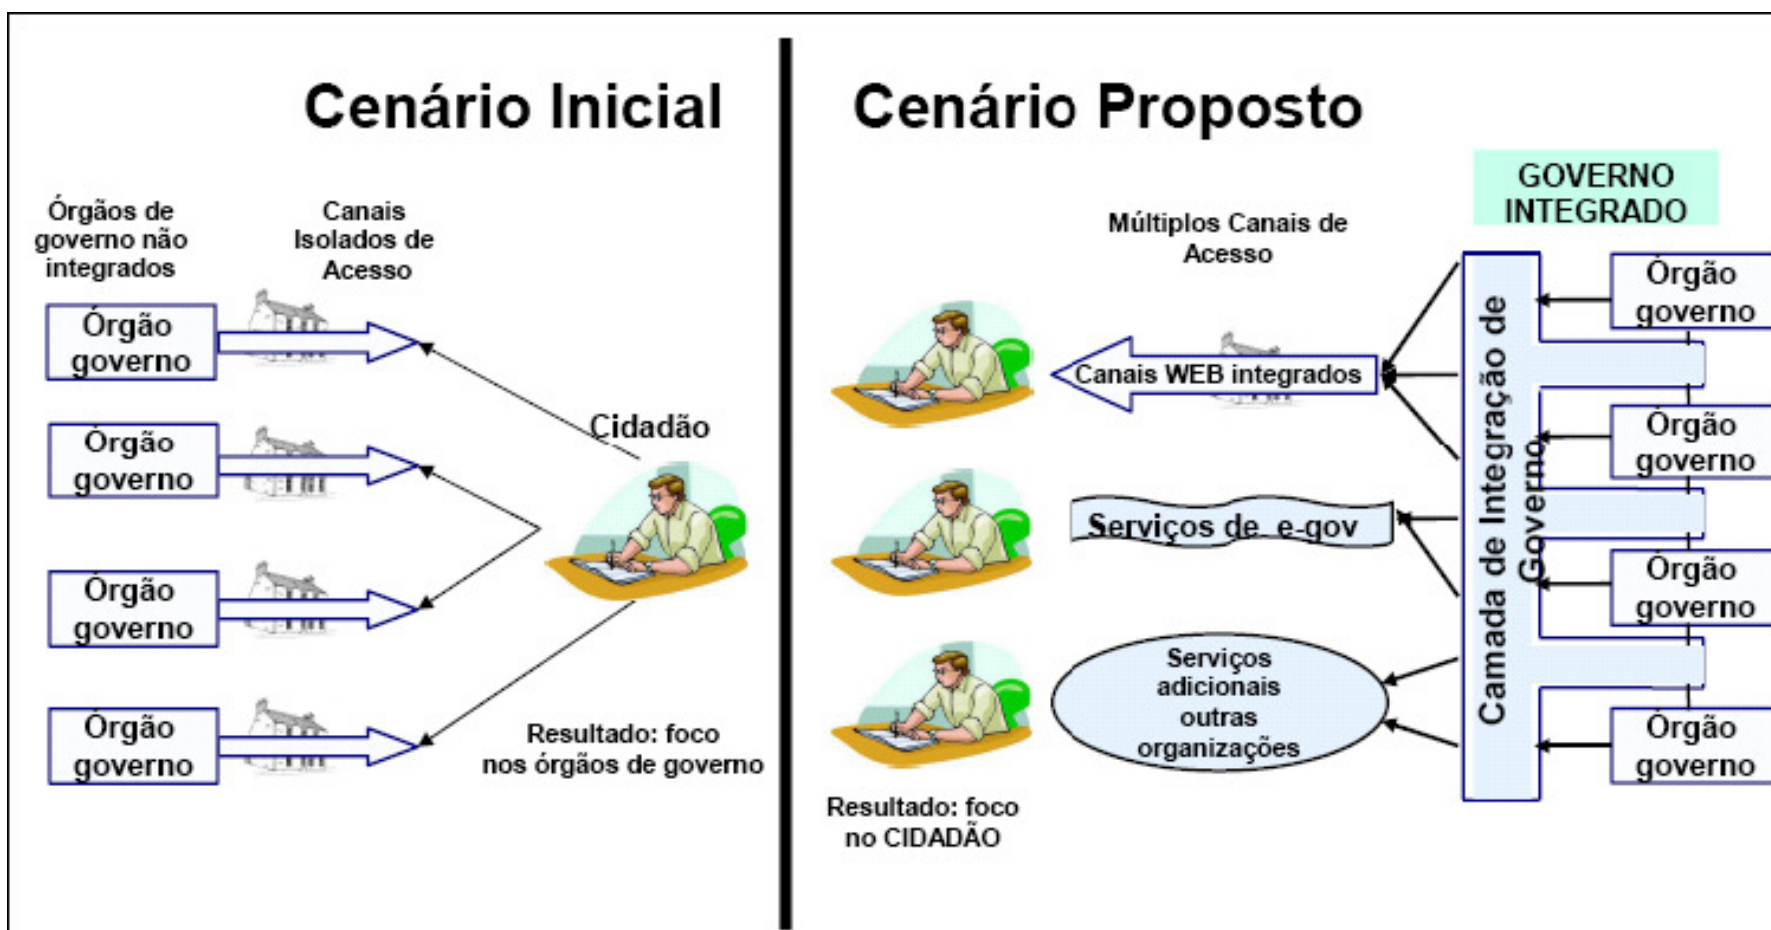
Cenário Inicial

Órgãos de governo não integrados

Canais Isolados de Acesso

Órgão governo

Órgão governo

Órgão governo

Órgão governo

Cidadão

Resultado: foco nos órgãos de governo

Cenário Proposto

GOVERNO INTEGRADO

Múltiplos Canais de Acesso

Canais WEB integrados

Serviços de e-gov

Serviços adicionais outras organizações

Camada de Integração de Governo

Órgão governo

Órgão governo

Órgão governo

Órgão governo

Resultado: foco no CIDADÃO